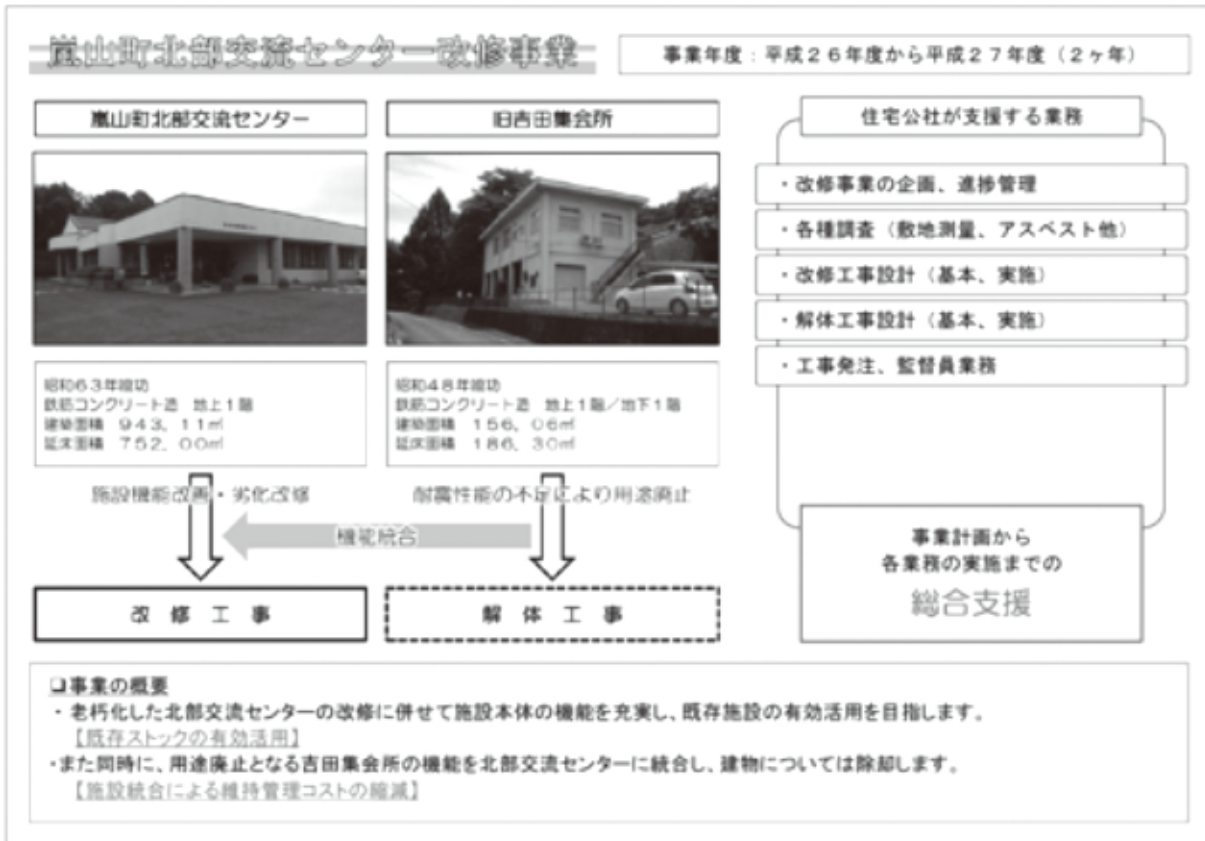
嵐山町北部交流センター改修事業

事業年度：平成２６年度から平成２７年度（２ヶ年）

嵐山町北部交流センター

旧吉田集会所

住宅公社が支援する業務

・改修事業の企画、進捗管理

・各種調査（敷地測量、アスベスト他）

・改修工事設計（基本、実施）

・解体工事設計（基本、実施）

・工事発注、監督員業務

昭和６３年竣功
鉄筋コンクリート造　地上１階
建築面積　９４３．１１㎡
延床面積　７５２．００㎡

昭和４８年竣功
鉄筋コンクリート造　地上１階／地下１階
建築面積　１５６．０６㎡
延床面積　１８６．３０㎡

施設機能改善・劣化改修

耐震性能の不足により用途廃止

機能統合

改　修　工　事

解　体　工　事

事業計画から
各業務の実施までの
総合支援

❑事業の概要
・老朽化した北部交流センターの改修に併せて施設本体の機能を充実し、既存施設の有効活用を目指します。
【既存ストックの有効活用】
・また同時に、用途廃止となる吉田集会所の機能を北部交流センターに統合し、建物については除却します。
【施設統合による維持管理コストの縮減】